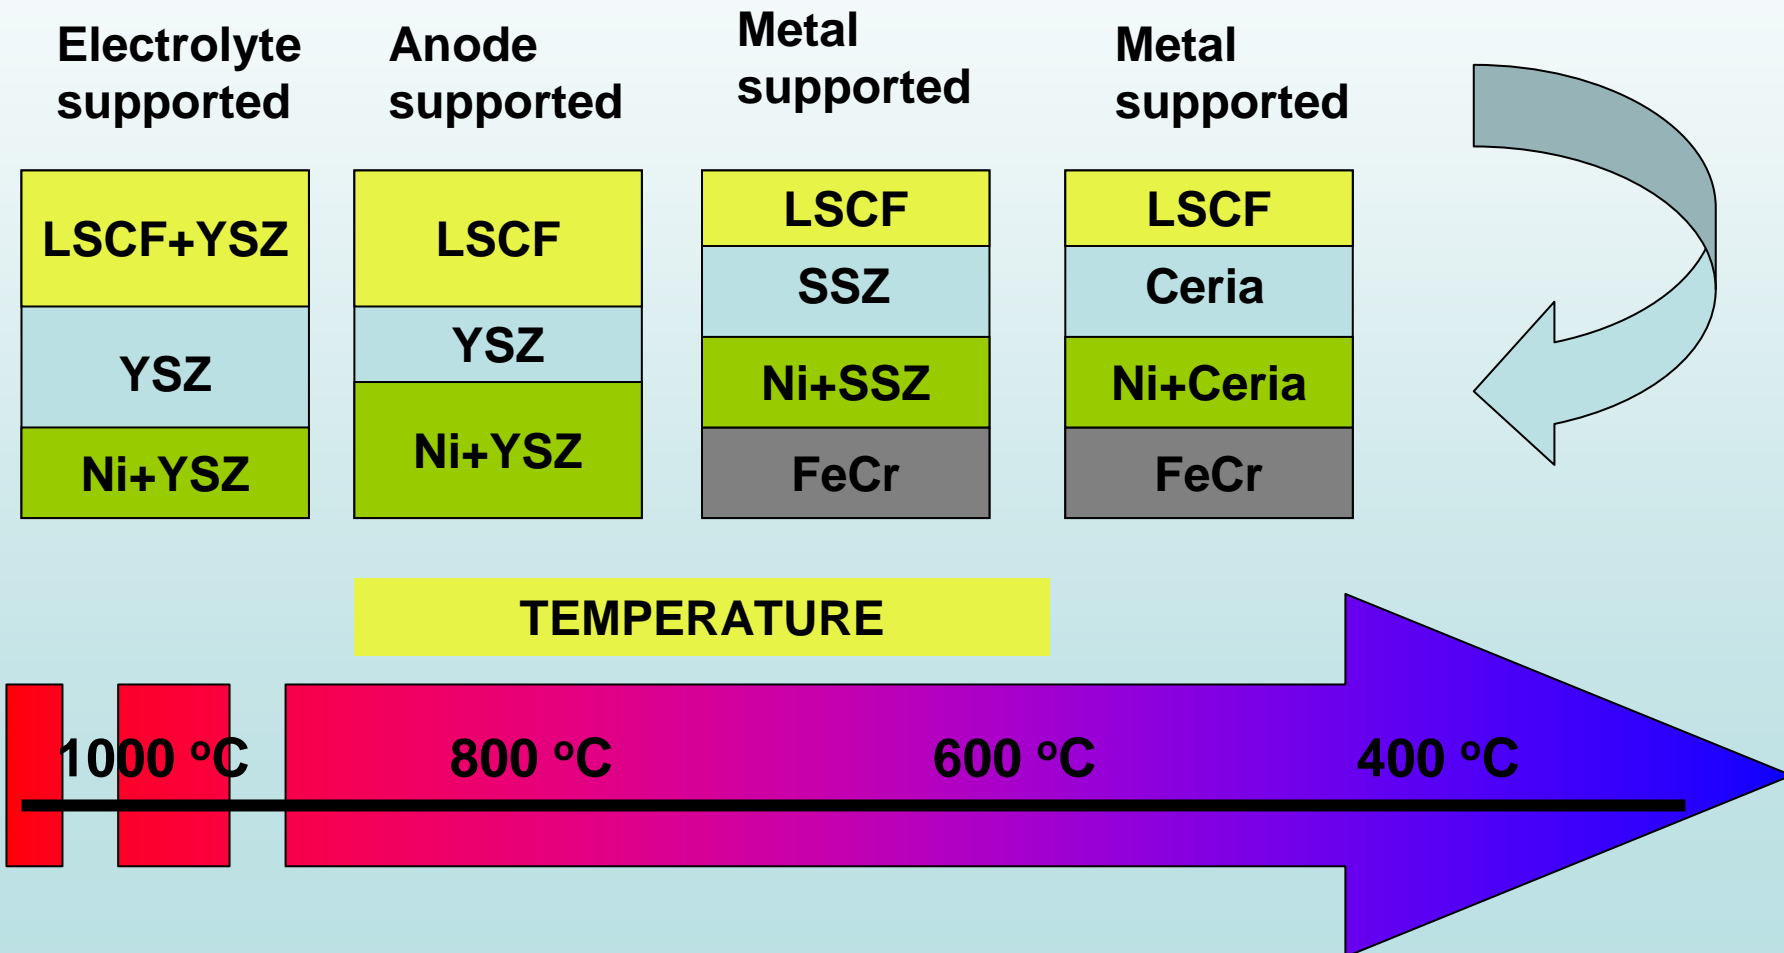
Electrolyte supported

Anode supported

Metal supported

Metal supported

LSCF+YSZ

YSZ

Ni+YSZ

LSCF

YSZ

Ni+YSZ

LSCF

SSZ

Ni+SSZ

FeCr

LSCF

Ceria

Ni+Ceria

FeCr

TEMPERATURE

1000 °C

800 °C

600 °C

400 °C